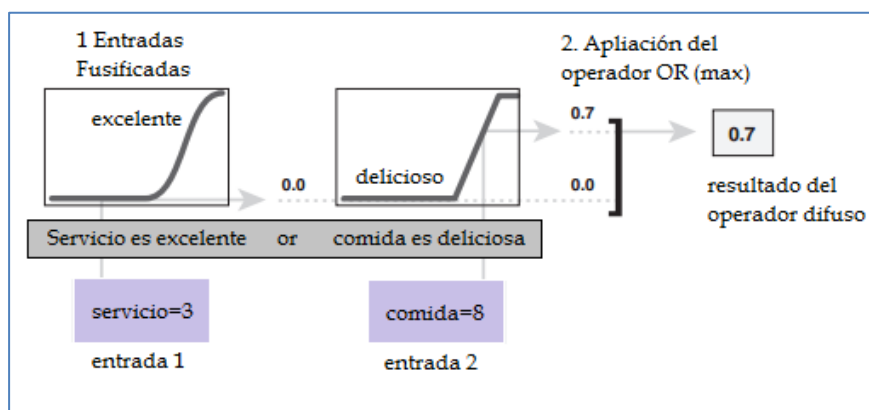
1 Entradas Fusificadas

2. Apliación del operador OR (max)

excelente

0.0

delicioso

0.7

0.0

0.7

resultado del operador difuso

Servicio es excelente or comida es deliciosa

servicio=3

entrada 1

comida=8

entrada 2